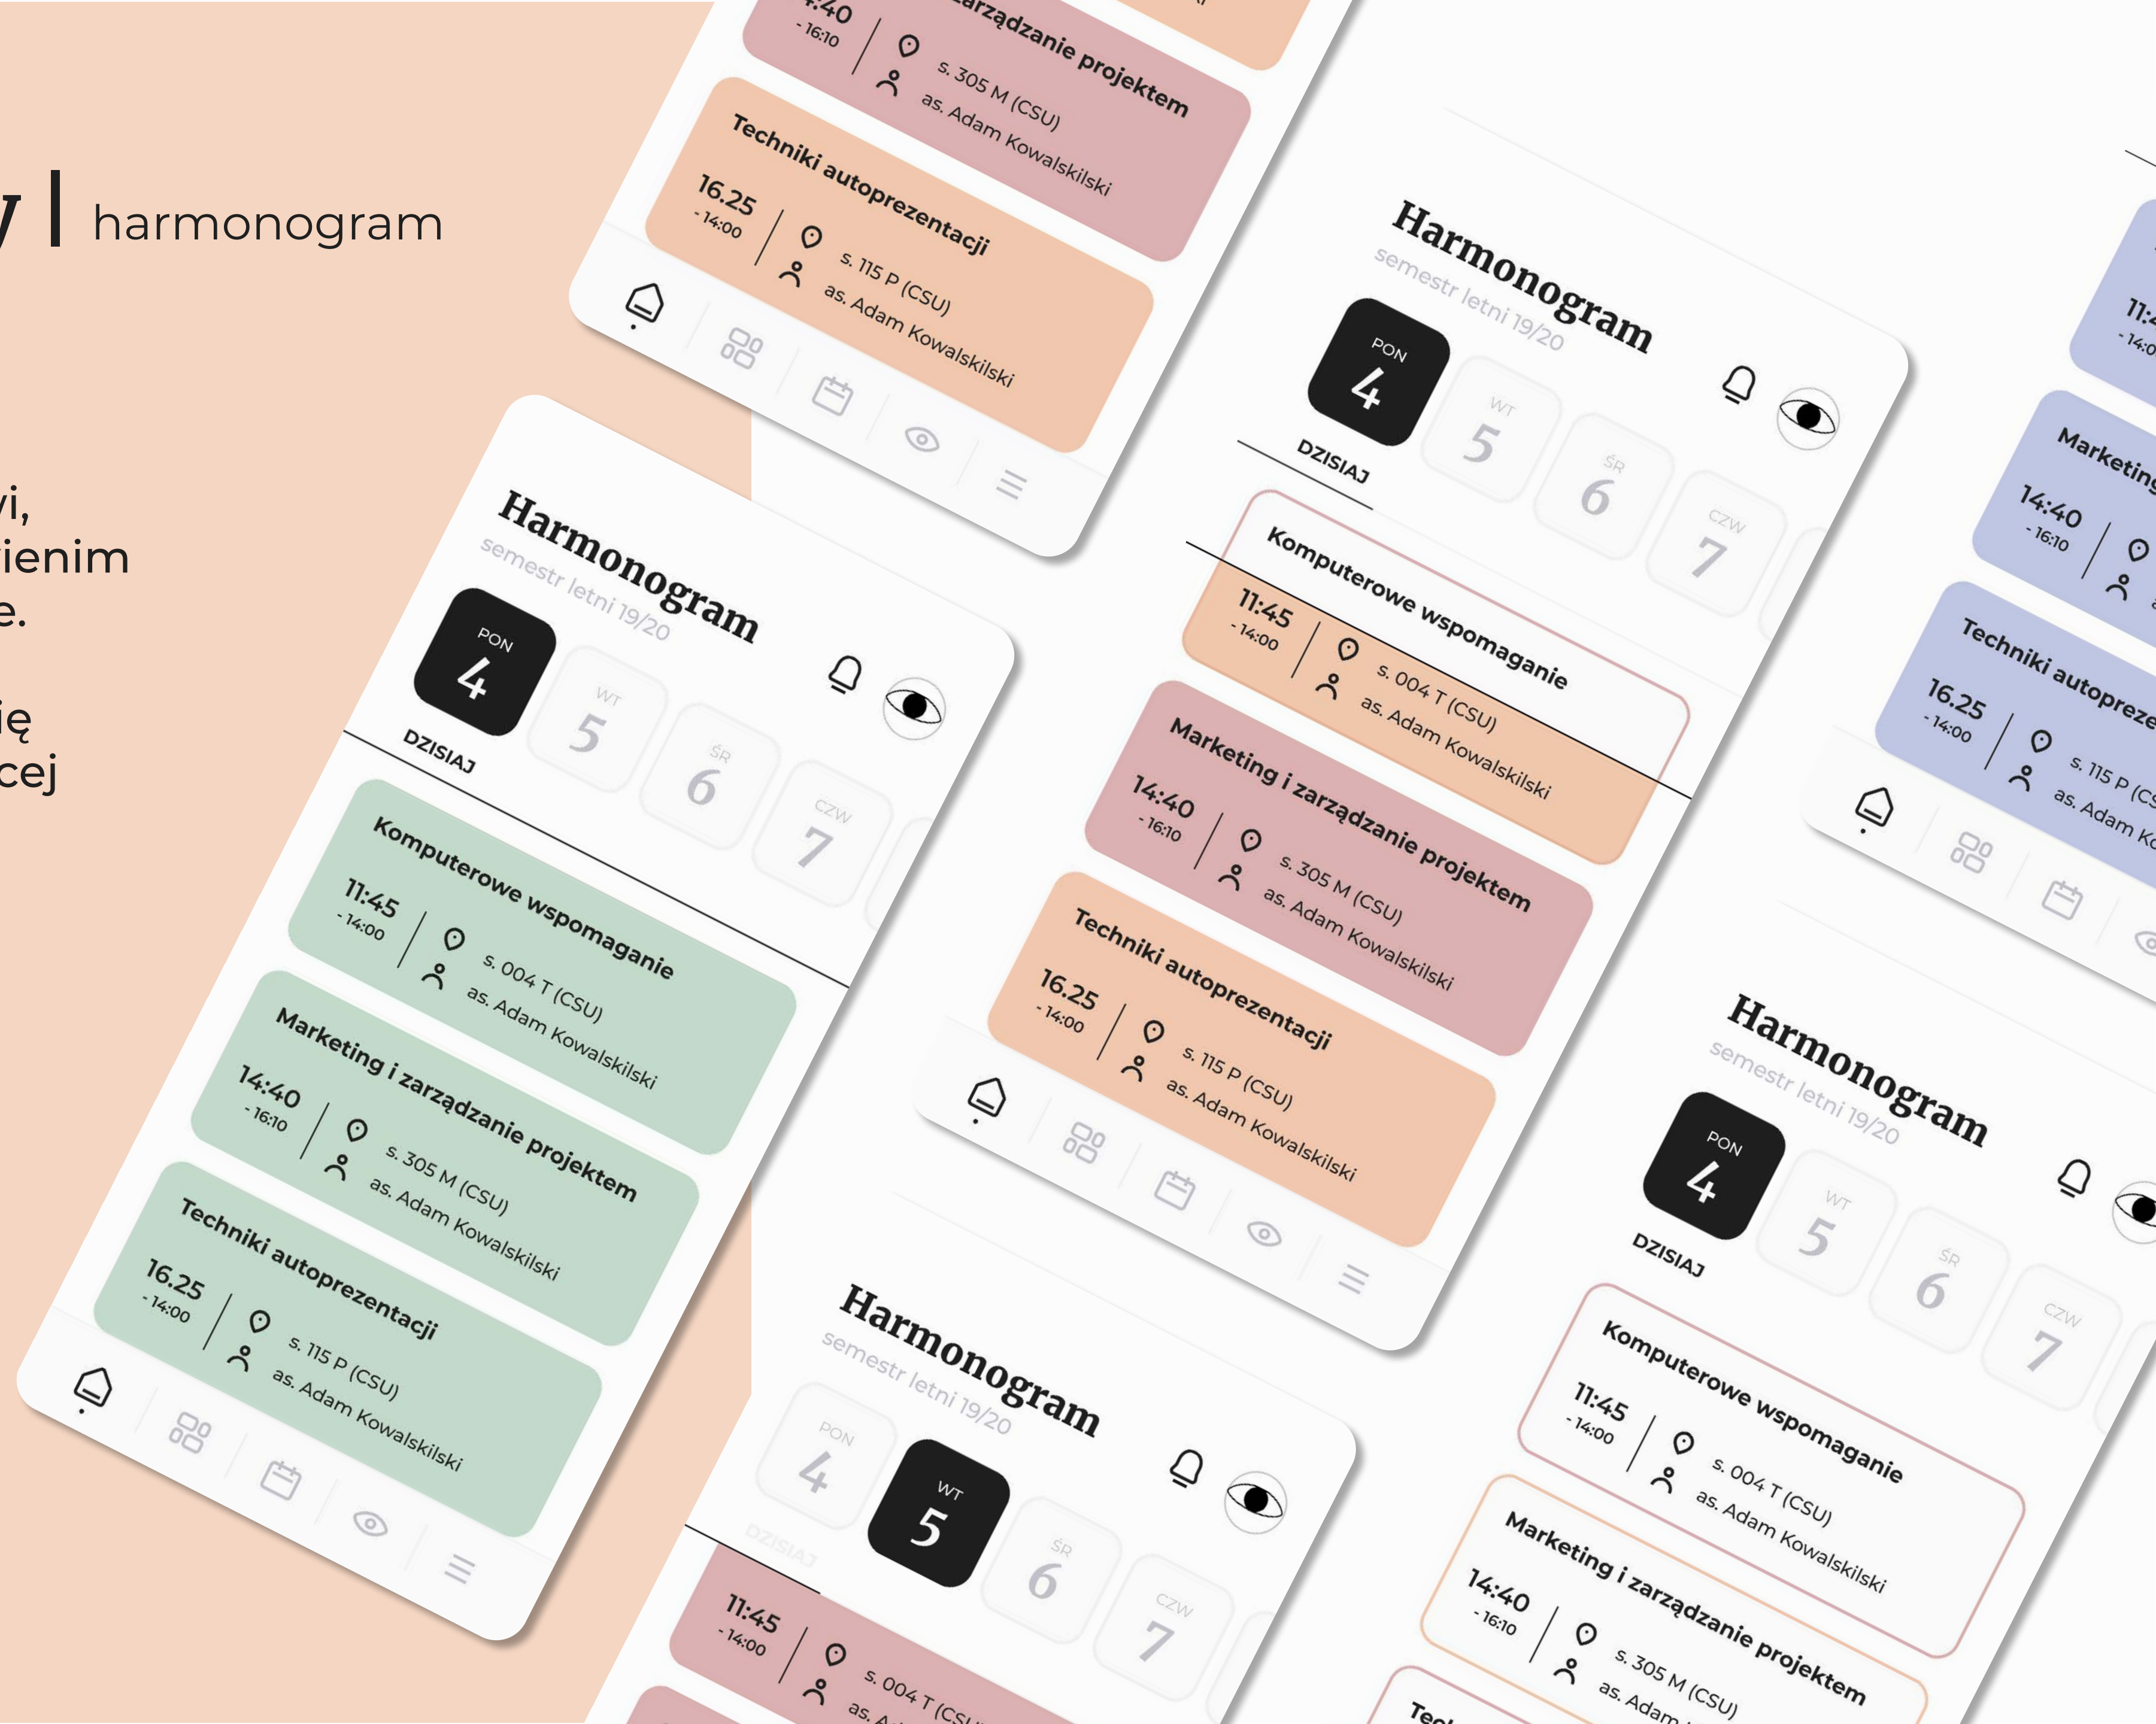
y | harmonogram

vi,
ienim
e.

ię
cej

4:40
- 16:10
arządzanie projektem
s. 305 M (CSU)
as. Adam Kowalskilski

Techniki autoprezentacji
16.25
- 14:00
s. 115 P (CSU)
as. Adam Kowalskilski

Harmonogram
semestr letni 19/20
PON 4
WT 5
ŚR 6
CZW 7
DZISIAJ

Komputerowe wspomaganie
11:45
- 14:00
s. 004 T (CSU)
as. Adam Kowalskilski

Marketing i zarządzanie projektem
14:40
- 16:10
s. 305 M (CSU)
as. Adam Kowalskilski

Techniki autoprezentacji
16.25
- 14:00
s. 115 P (CSU)
as. Adam Kowalskilski

Harmonogram
semestr letni 19/20
PON 4
WT 5
ŚR 6
CZW 7
DZISIAJ

Komputerowe wspomaganie
11:45
- 14:00
s. 004 T (CSU)
as. Adam Kowalskilski

Marketing i zarządzanie projektem
14:40
- 16:10
s. 305 M (CSU)
as. Adam Kowalskilski

Techniki autoprezentacji
16.25
- 14:00
s. 115 P (CSU)
as. Adam Kowalskilski

Harmonogram
semestr letni 19/20
PON 4
WT 5
ŚR 6
CZW 7
DZISIAJ
11:45
- 14:00
s. 004 T (CSU)
as. A

11:4
- 14:0
Marketing
14:40
- 16:10
Techniki autopreze
16.25
- 14:00
s. 115 P (CS
as. Adam Ko

Harmonogram
semestr letni 19/20
PON 4
WT 5
ŚR 6
CZW 7
DZISIAJ

Komputerowe wspomaganie
11:45
- 14:00
s. 004 T (CSU)
as. Adam Kowalskilski

Marketing i zarządzanie projektem
14:40
- 16:10
s. 305 M (CSU)
as. Adam
Tec